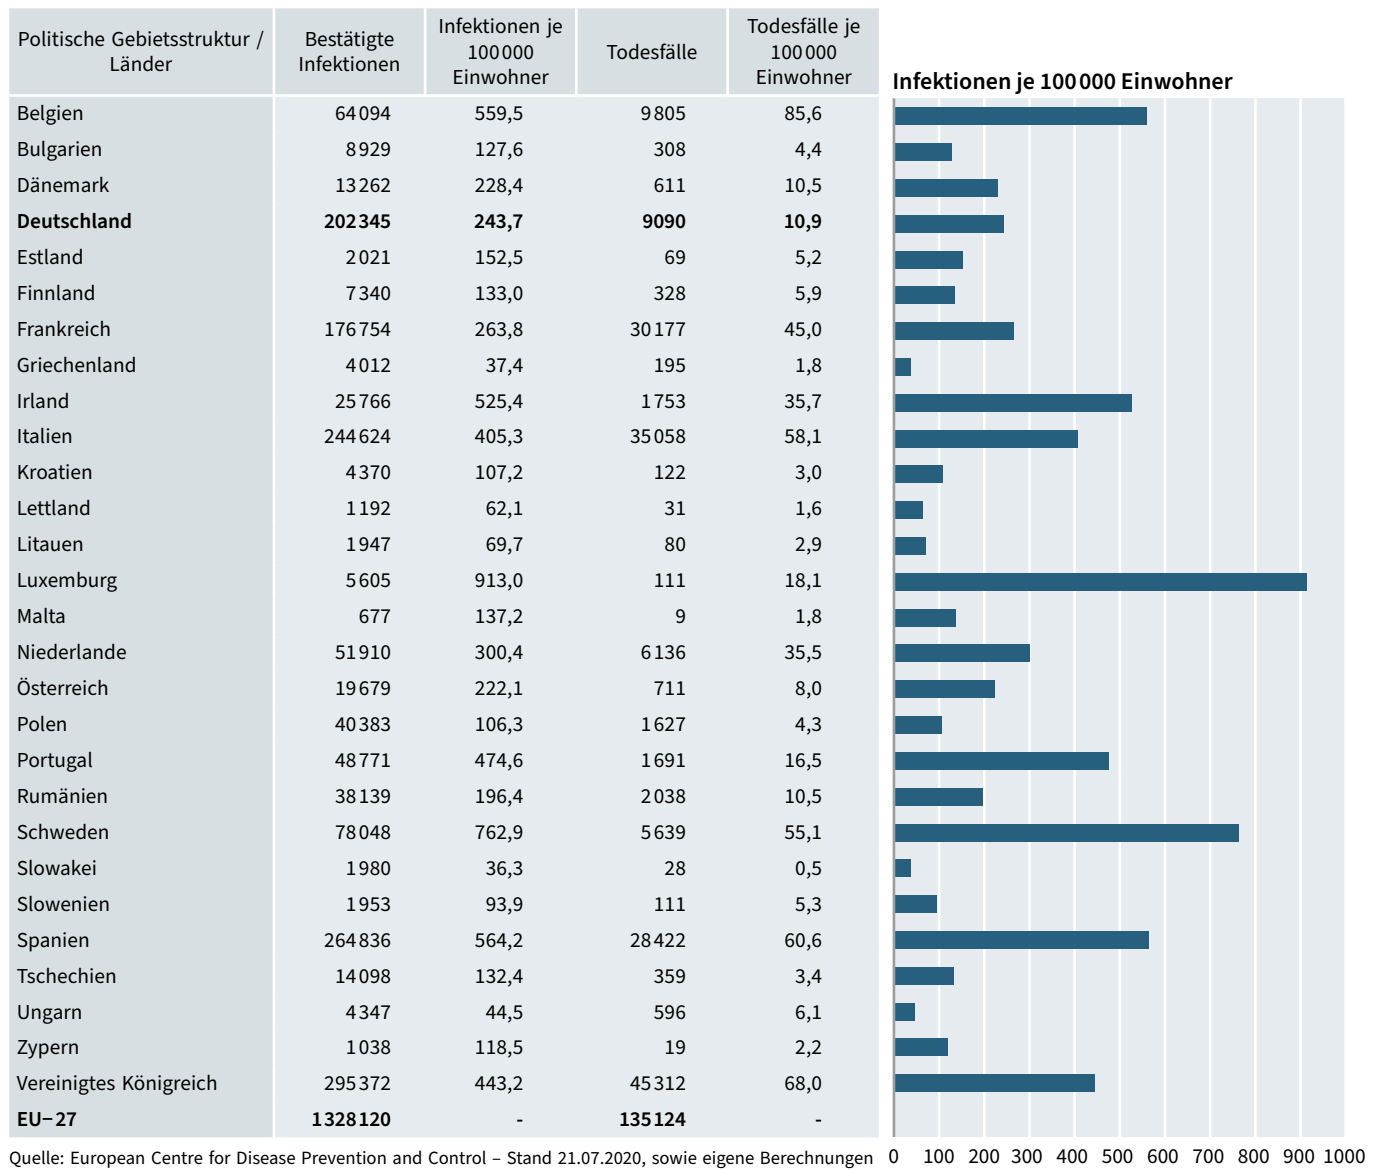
| Politische Gebietsstruktur / Länder | Bestätigte Infektionen | Infektionen je 100 000 Einwohner | Todesfälle | Todesfälle je 100 000 Einwohner |
|---|---|---|---|---|
| Belgien | 64 094 | 559,5 | 9 805 | 85,6 |
| Bulgarien | 8 929 | 127,6 | 308 | 4,4 |
| Dänemark | 13 262 | 228,4 | 611 | 10,5 |
| **Deutschland** | **202 345** | **243,7** | **9090** | **10,9** |
| Estland | 2 021 | 152,5 | 69 | 5,2 |
| Finnland | 7 340 | 133,0 | 328 | 5,9 |
| Frankreich | 176 754 | 263,8 | 30 177 | 45,0 |
| Griechenland | 4 012 | 37,4 | 195 | 1,8 |
| Irland | 25 766 | 525,4 | 1 753 | 35,7 |
| Italien | 244 624 | 405,3 | 35 058 | 58,1 |
| Kroatien | 4 370 | 107,2 | 122 | 3,0 |
| Lettland | 1 192 | 62,1 | 31 | 1,6 |
| Litauen | 1 947 | 69,7 | 80 | 2,9 |
| Luxemburg | 5 605 | 913,0 | 111 | 18,1 |
| Malta | 677 | 137,2 | 9 | 1,8 |
| Niederlande | 51 910 | 300,4 | 6 136 | 35,5 |
| Österreich | 19 679 | 222,1 | 711 | 8,0 |
| Polen | 40 383 | 106,3 | 1 627 | 4,3 |
| Portugal | 48 771 | 474,6 | 1 691 | 16,5 |
| Rumänien | 38 139 | 196,4 | 2 038 | 10,5 |
| Schweden | 78 048 | 762,9 | 5 639 | 55,1 |
| Slowakei | 1 980 | 36,3 | 28 | 0,5 |
| Slowenien | 1 953 | 93,9 | 111 | 5,3 |
| Spanien | 264 836 | 564,2 | 28 422 | 60,6 |
| Tschechien | 14 098 | 132,4 | 359 | 3,4 |
| Ungarn | 4 347 | 44,5 | 596 | 6,1 |
| Zypern | 1 038 | 118,5 | 19 | 2,2 |
| Vereinigtes Königreich | 295 372 | 443,2 | 45 312 | 68,0 |
| **EU-27** | **1 328 120** | - | **135 124** | - |

Infektionen je 100 000 Einwohner

0 100 200 300 400 500 600 700 800 900 1000

Quelle: European Centre for Disease Prevention and Control – Stand 21.07.2020, sowie eigene Berechnungen